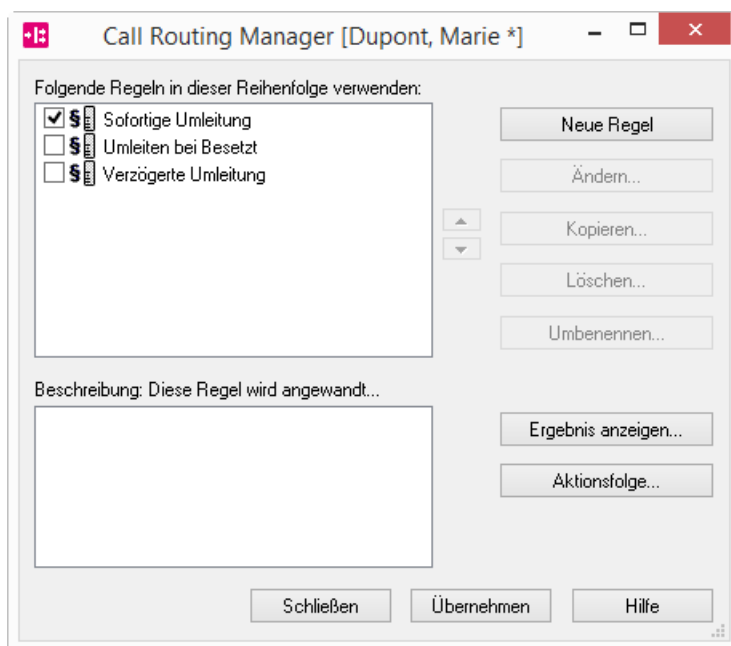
Call Routing Manager [Dupont, Marie *]

Folgende Regeln in dieser Reihenfolge verwenden:

Sofortige Umleitung
Umleiten bei Besetzt
Verzögerte Umleitung

Neue Regel
Ändern...
Kopieren...
Löschen...
Umbenennen...

Beschreibung: Diese Regel wird angewandt...

Ergebnis anzeigen...
Aktionsfolge...

Schließen
Übernehmen
Hilfe